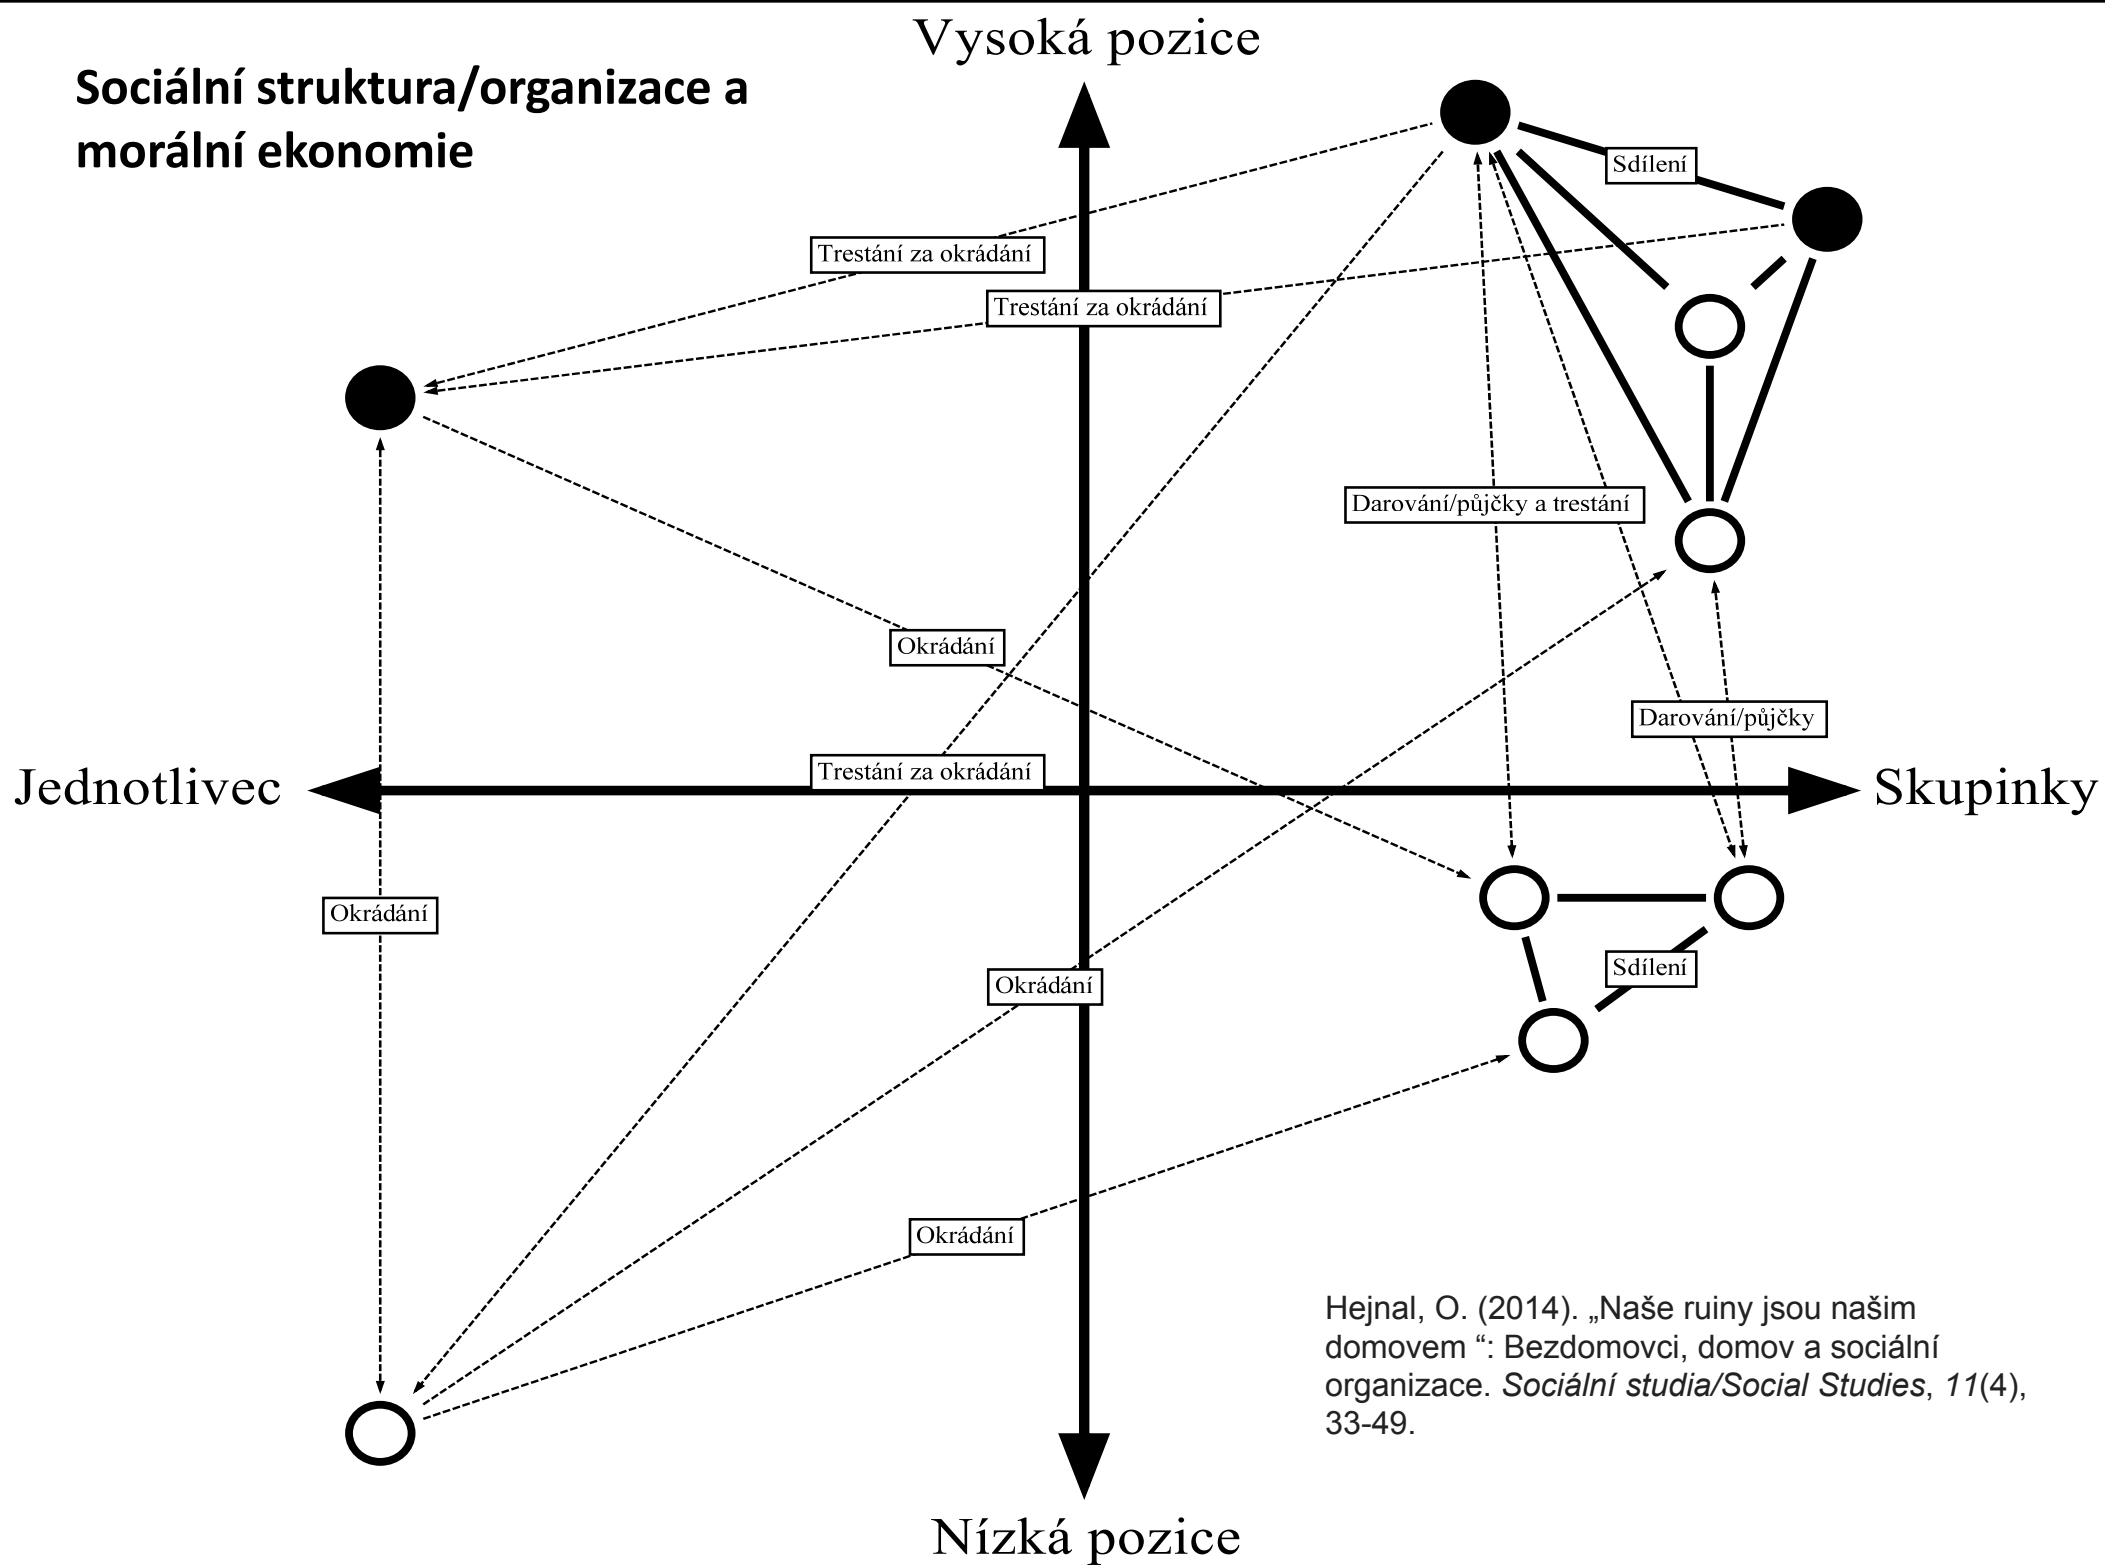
Sociální struktura/organizace a morální ekonomie

Vysoká pozice

Sdílení

Trestání za okrádání

Trestání za okrádání

Darování/půjčky a trestání

Okrádání

Darování/půjčky

Jednotlivec

Trestání za okrádání

Skupinky

Okrádání

Sdílení

Okrádání

Okrádání

Hejnal, O. (2014). „Naše ruiny jsou našim domovem “: Bezdomovci, domov a sociální organizace. *Sociální studia/Social Studies*, *11*(4), 33-49.

Nízká pozice